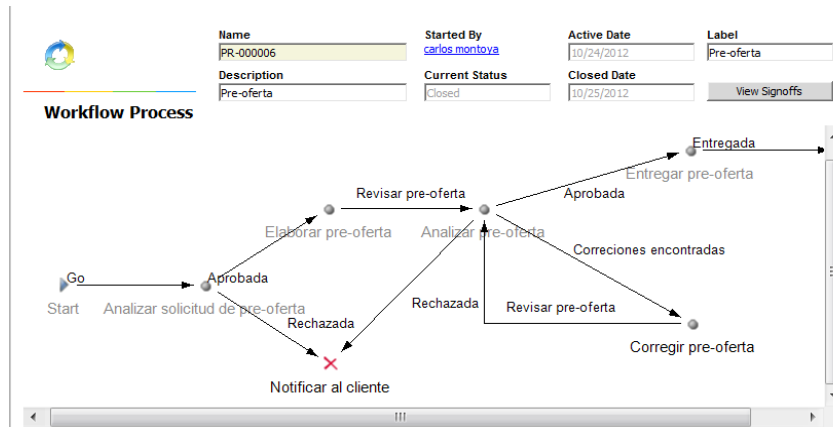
Workflow Process

| Name | Started By | Active Date | Label |
|---|---|---|---|
| PR-000006 | carlos montoya | 10/24/2012 | Pre-oferta |
| **Description** | **Current Status** | **Closed Date** | |
| Pre-oferta | Closed | 10/25/2012 | View Signoffs |

Entregada
Entregar pre-oferta
Revisar pre-oferta
Aprobada
Elaborar pre-oferta
Analizar pre-oferta
Correciones encontradas
Go
Aprobada
Start
Analizar solicitud de pre-oferta
Rechazada
Revisar pre-oferta
Rechazada
Corregir pre-oferta
Notificar al cliente